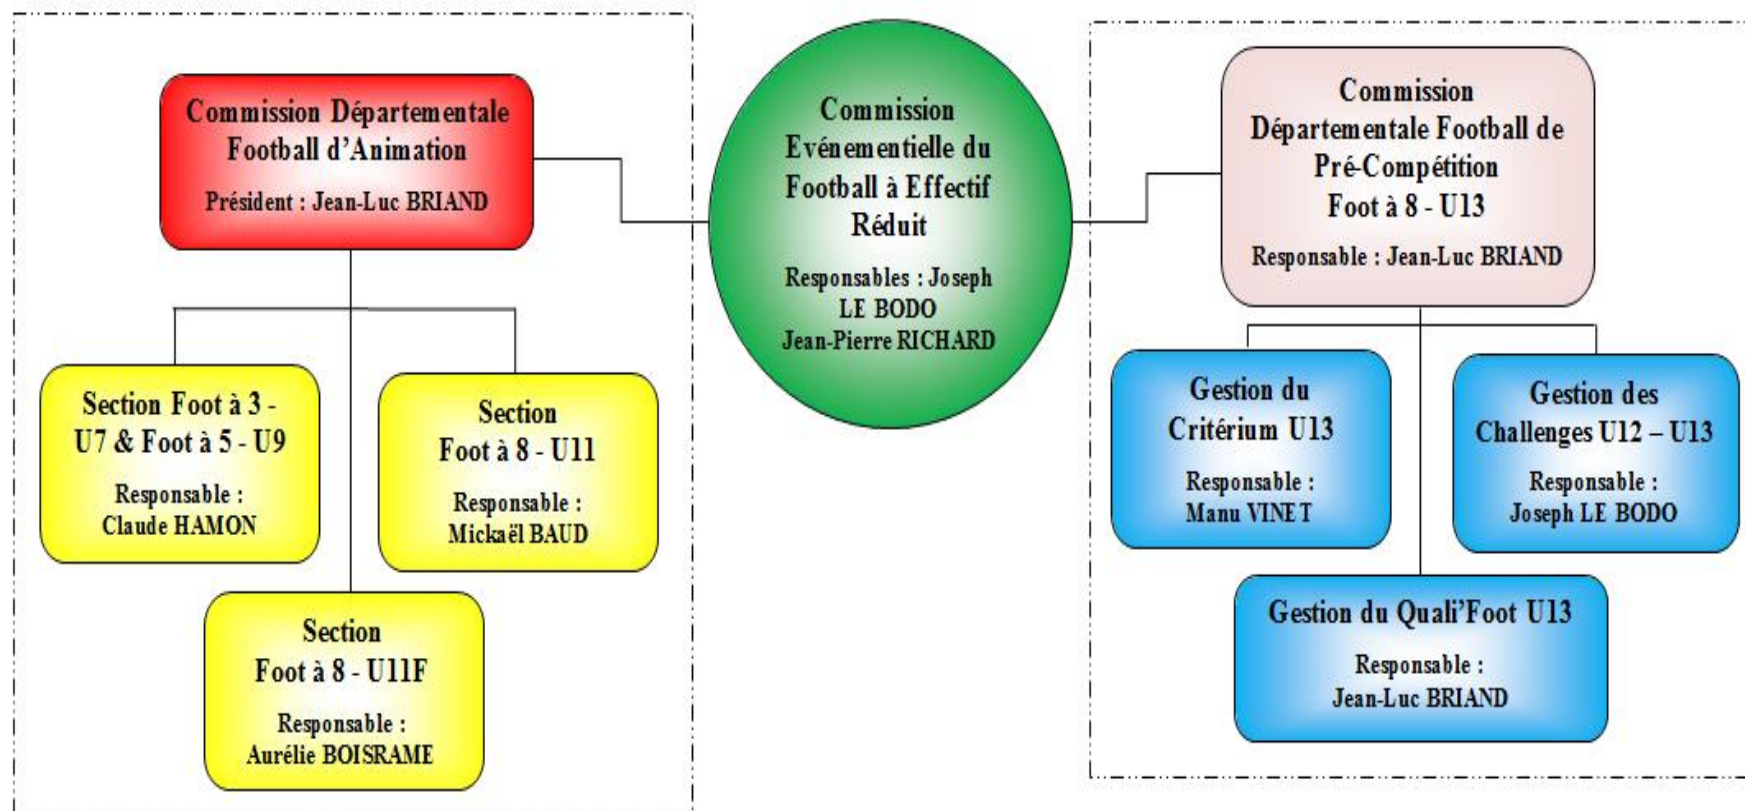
Commission Départementale Football d'Animation

Président : Jean-Luc BRIAND

Section Foot à 3 - U7 & Foot à 5 - U9

Responsable : Claude HAMON

Section Foot à 8 - U11

Responsable : Mickaël BAUD

Section Foot à 8 - U11F

Responsable : Aurélie BOISRAME

Commission Evénementielle du Football à Effectif Réduit

Responsables : Joseph LE BODO Jean-Pierre RICHARD

Commission Départementale Football de Pré-Compétition Foot à 8 - U13

Responsable : Jean-Luc BRIAND

Gestion du Critérium U13

Responsable : Manu VINET

Gestion des Challenges U12 – U13

Responsable : Joseph LE BODO

Gestion du Quali'Foot U13

Responsable : Jean-Luc BRIAND